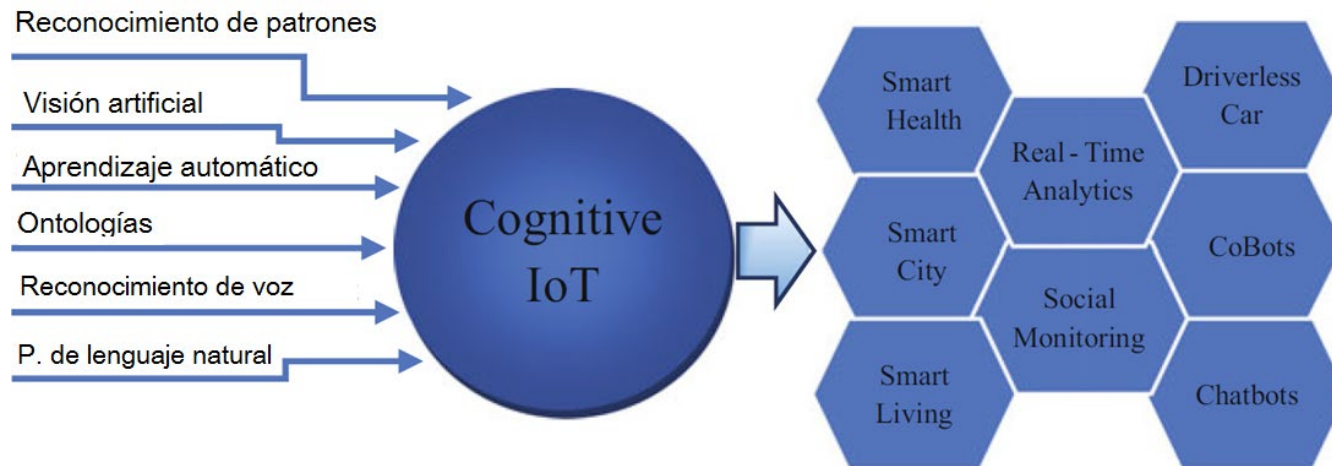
Reconocimiento de patrones

Visión artificial

Aprendizaje automático

Ontologías

Reconocimiento de voz

P. de lenguaje natural

Cognitive IoT

Smart Health

Driverless Car

Real - Time Analytics

Smart City

CoBots

Social Monitoring

Smart Living

Chatbots